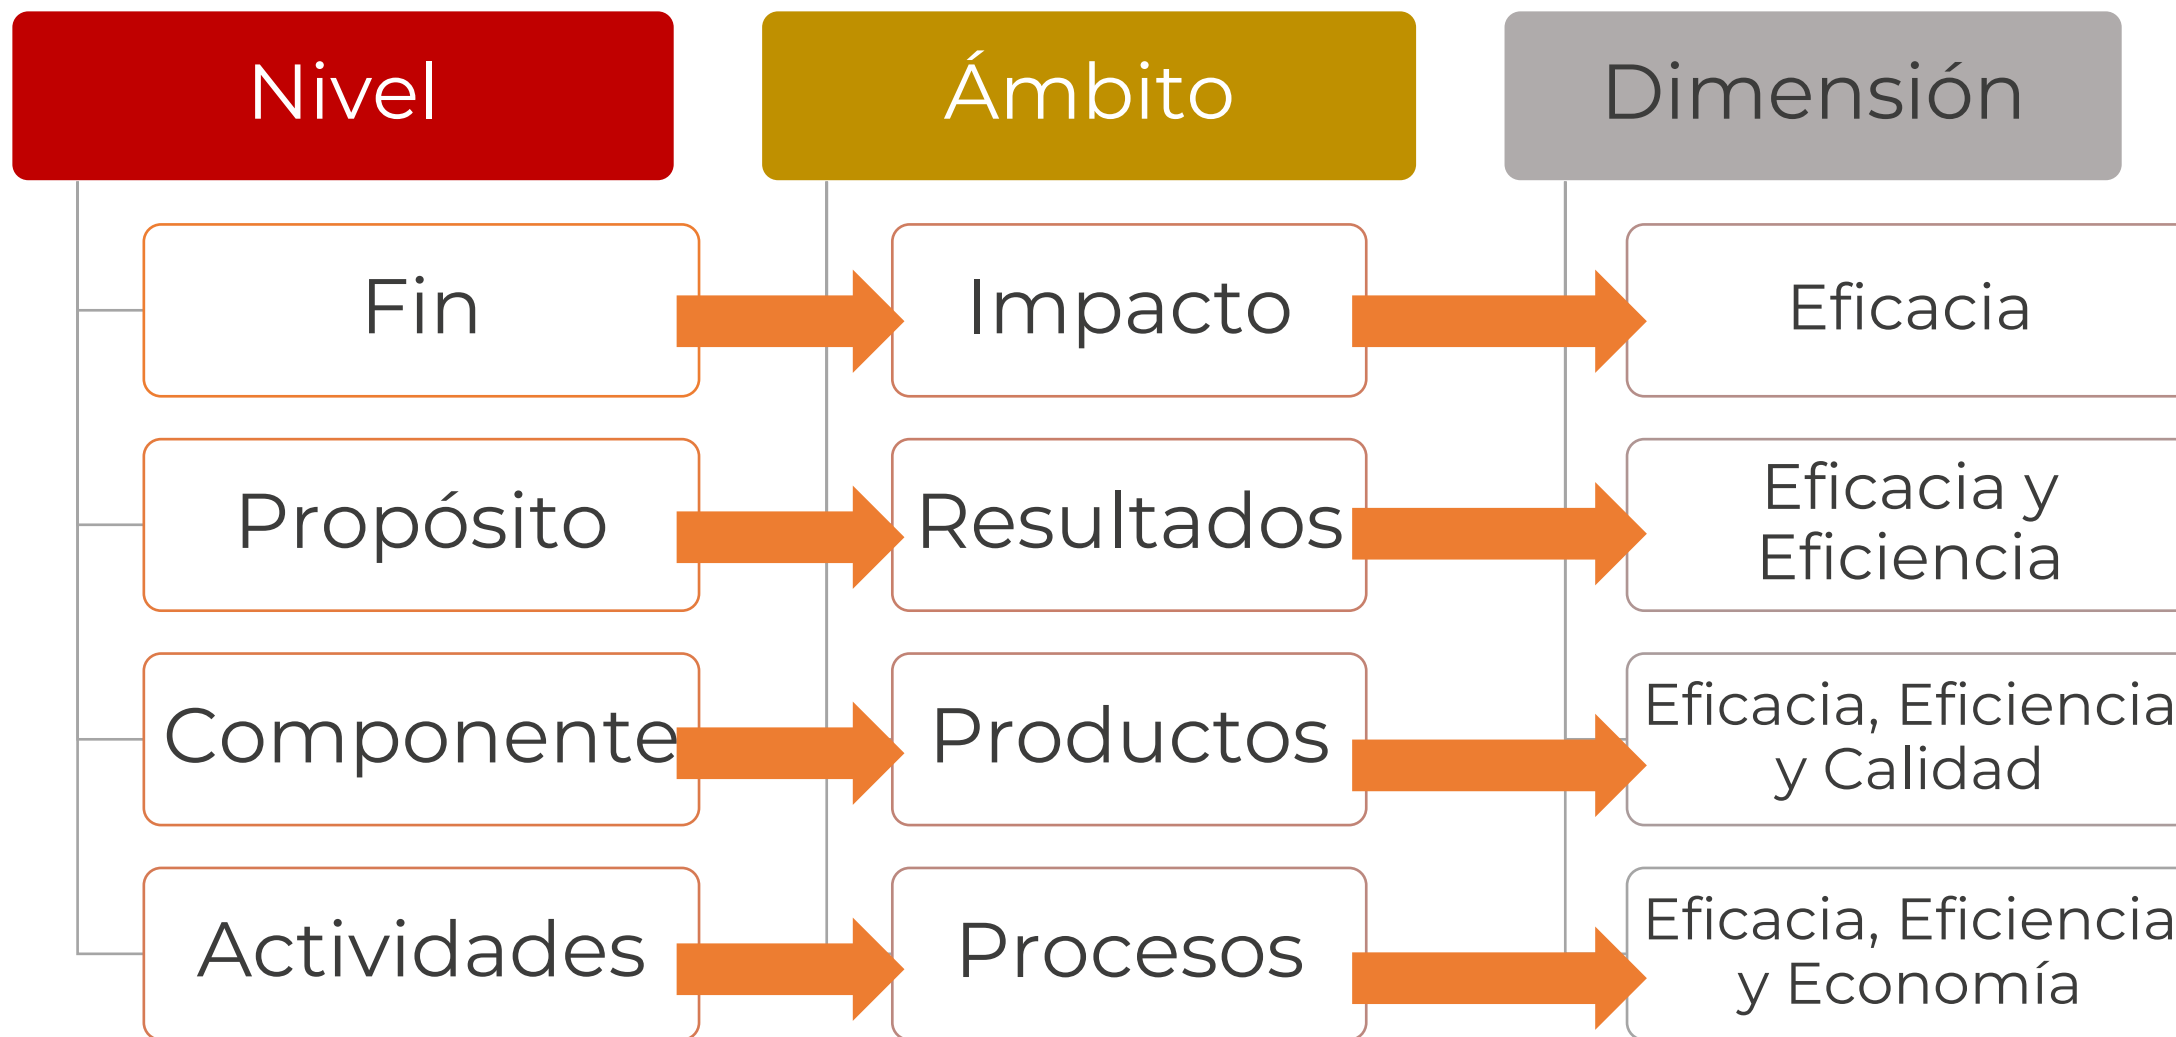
Nivel

Fin

Propósito

Componente

Actividades

Ámbito

Impacto

Resultados

Productos

Procesos

Dimensión

Eficacia

Eficacia y Eficiencia

Eficacia, Eficiencia y Calidad

Eficacia, Eficiencia y Economía